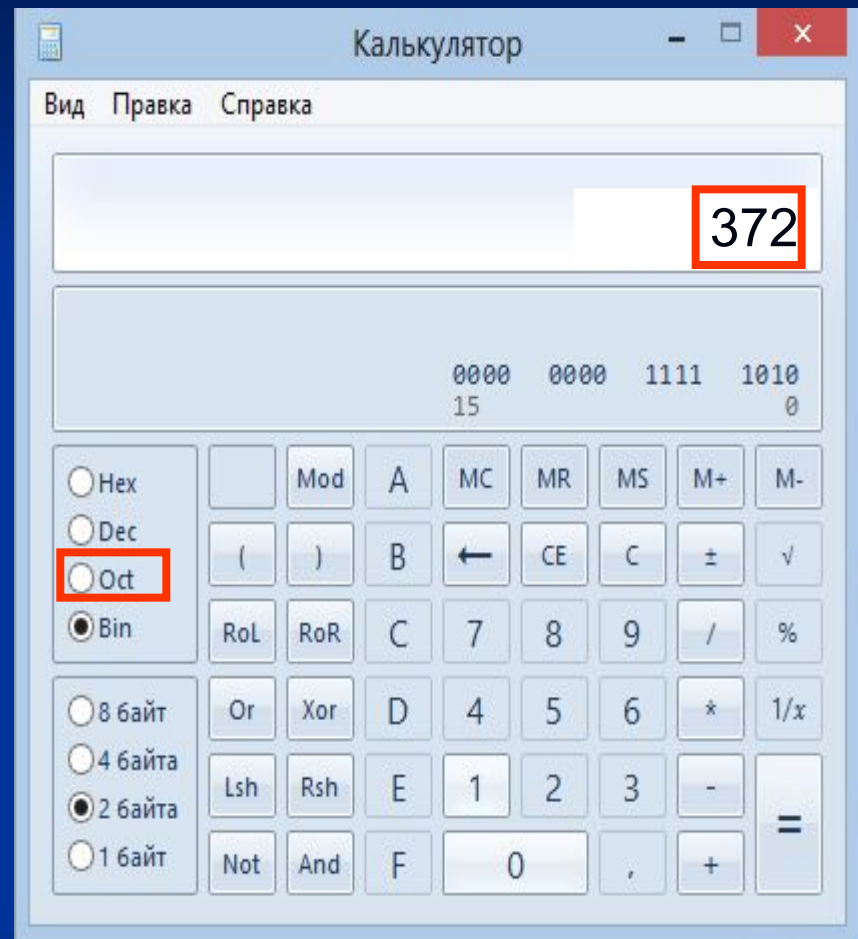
Калькулятор

Вид Правка Справка

372

0000 0000 1111 1010
15 0

Hex
Dec
Oct
Bin

8 байт
4 байта
2 байта
1 байт

| | Mod | A | MC | MR | MS | M+ | M- |
|---|---|---|---|---|---|---|---|
| ( | ) | B | ← | CE | C | ± | √ |
| RoL | RoR | C | 7 | 8 | 9 | / | % |
| Or | Xor | D | 4 | 5 | 6 | * | 1/x |
| Lsh | Rsh | E | 1 | 2 | 3 | - | = |
| Not | And | F | 0 | | , | + | |